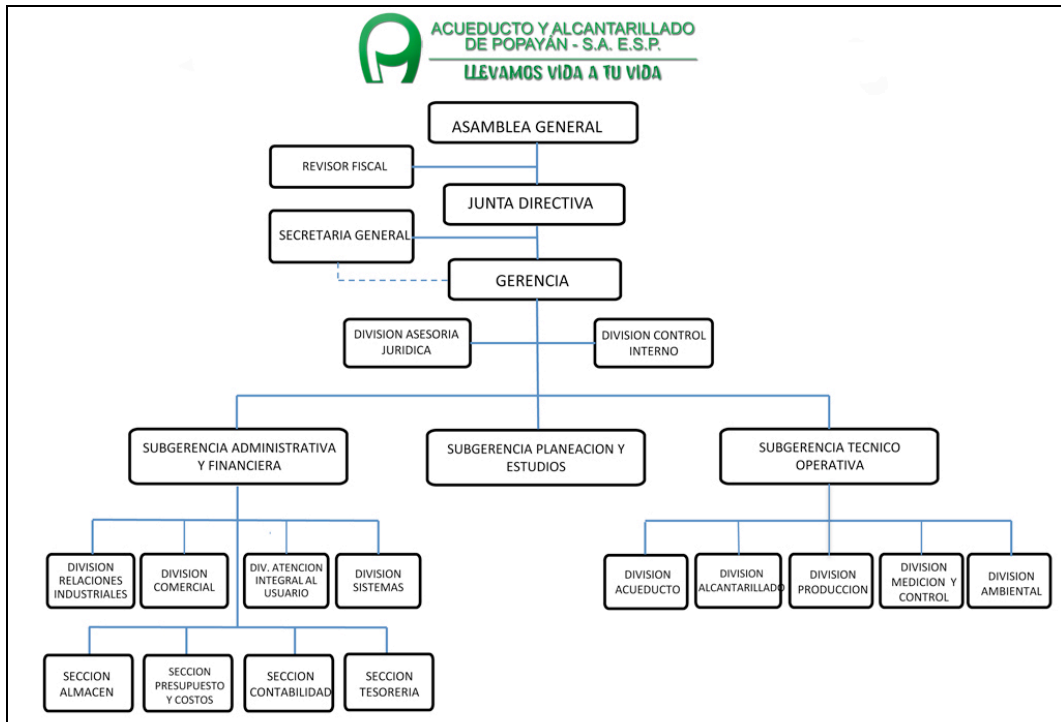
ACUEDUCTO Y ALCANTARILLADO DE POPAYÁN - S.A. E.S.P.
LLEVAMOS VIDA A TU VIDA

ASAMBLEA GENERAL

REVISOR FISCAL

JUNTA DIRECTIVA

SECRETARIA GENERAL

GERENCIA

DIVISION ASESORIA JURIDICA

DIVISION CONTROL INTERNO

SUBGERENCIA ADMINISTRATIVA Y FINANCIERA

SUBGERENCIA PLANEACION Y ESTUDIOS

SUBGERENCIA TECNICO OPERATIVA

DIVISION RELACIONES INDUSTRIALES

DIVISION COMERCIAL

DIV. ATENCION INTEGRAL AL USUARIO

DIVISION SISTEMAS

SECCION ALMACEN

SECCION PRESUPUESTO Y COSTOS

SECCION CONTABILIDAD

SECCION TESORERIA

DIVISION ACUEDUCTO

DIVISION ALCANTARILLADO

DIVISION PRODUCCION

DIVISION MEDICION Y CONTROL

DIVISION AMBIENTAL